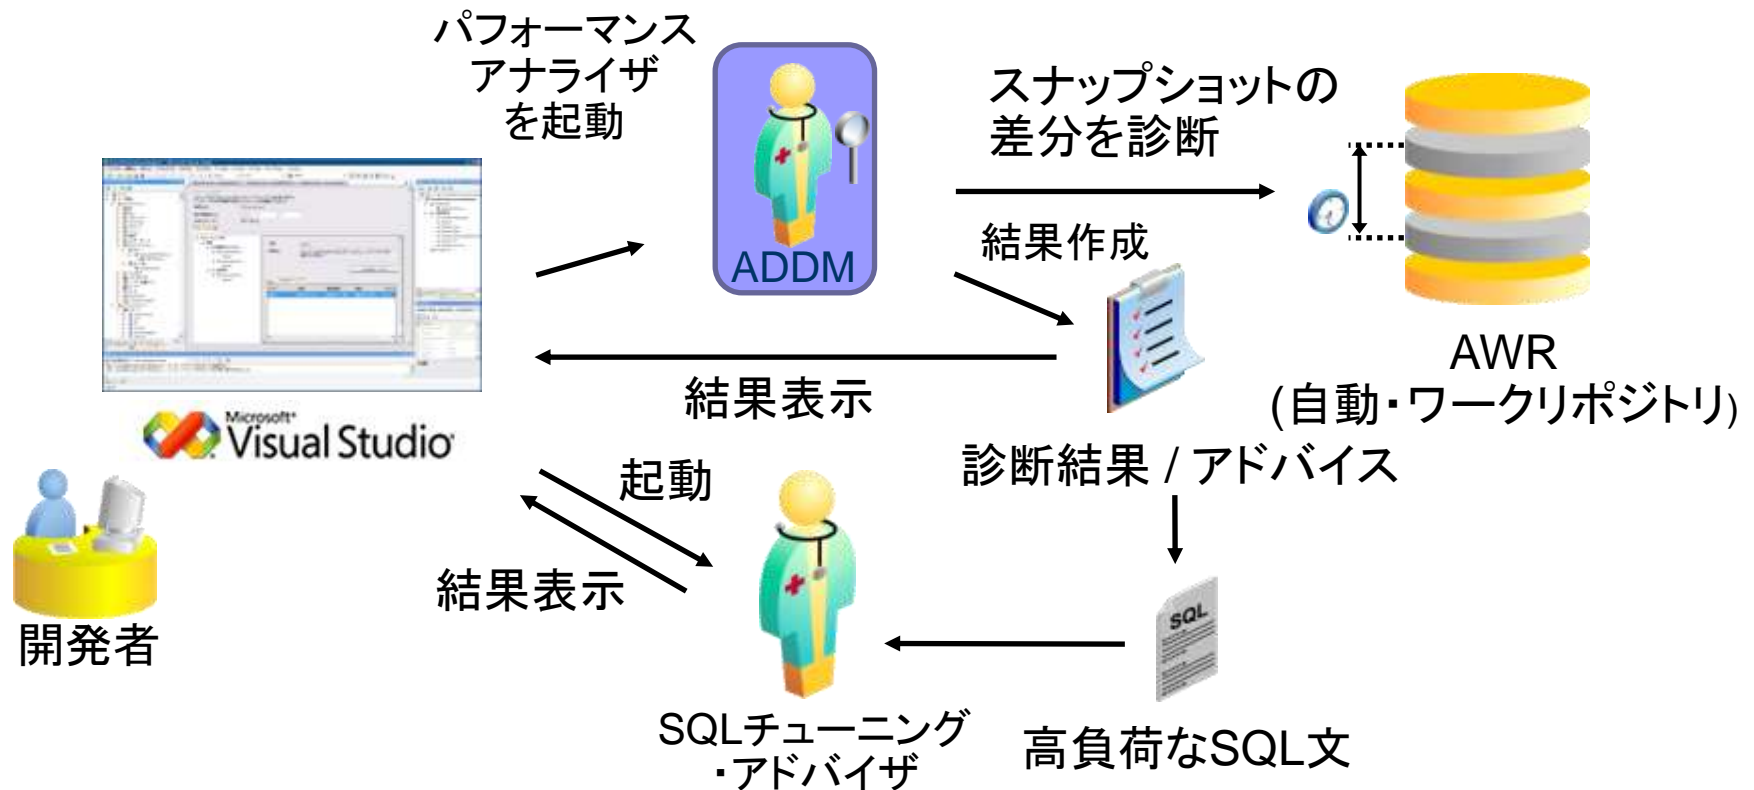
パフォーマンス
アナライザ
を起動

ADDM

スナップショットの
差分を診断

結果作成

AWR
(自動・ワークリポジトリ)

Microsoft Visual Studio

結果表示

診断結果 / アドバイス

起動

結果表示

開発者

SQL

SQLチューニング
・アドバイザ

高負荷なSQL文